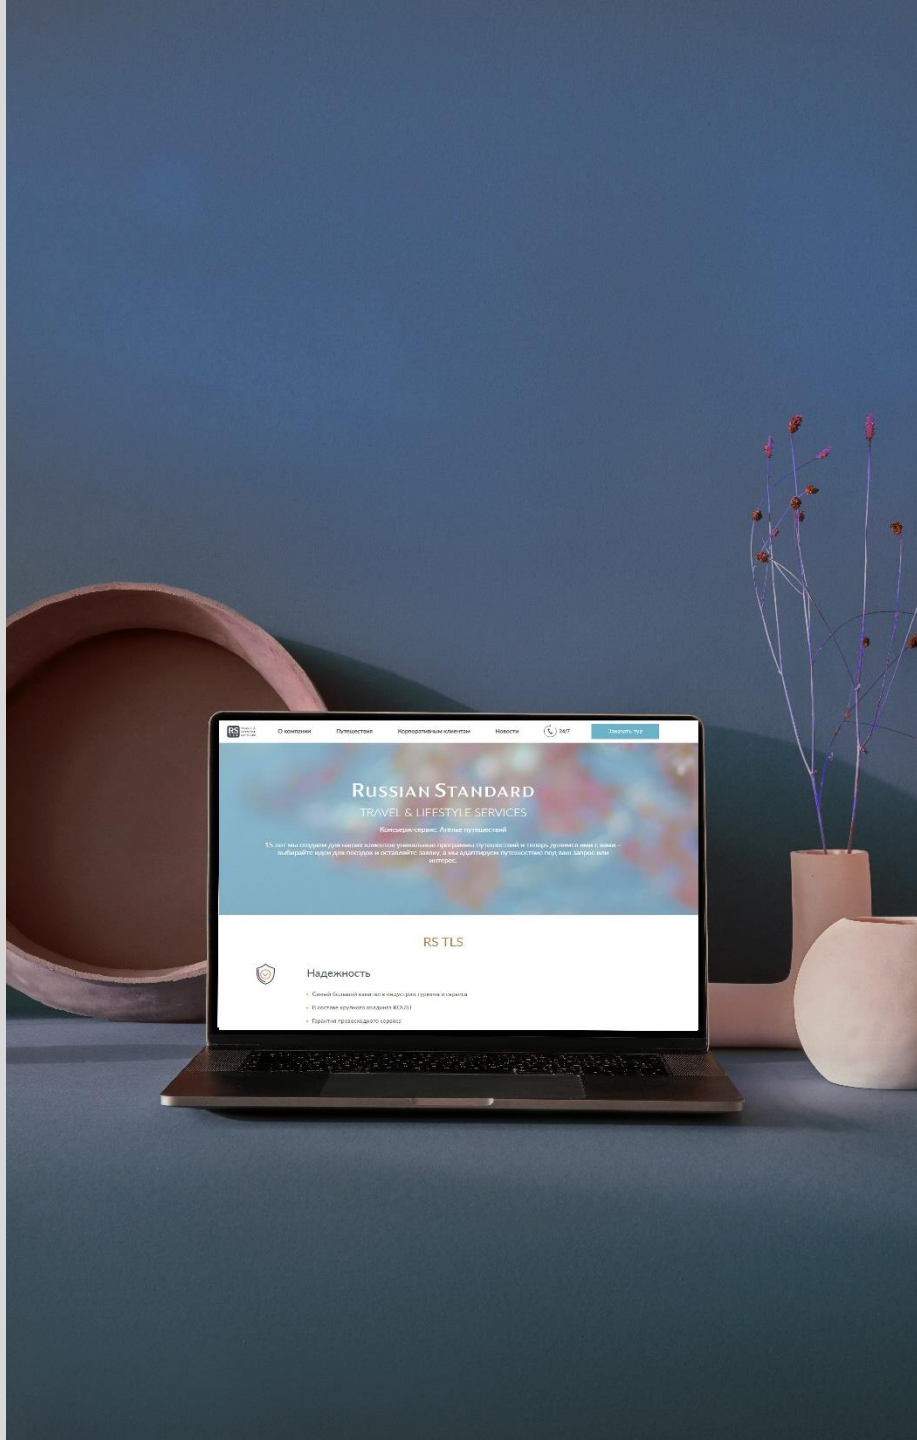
RS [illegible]

О компании Путешествия Корпоративным клиентам Новости 24/7 Заказать тур

RUSSIAN STANDARD
TRAVEL & LIFESTYLE SERVICES

Консьерж-сервис. Атлас путешествий

15 лет мы создаем для наших клиентов уникальные программы путешествий и теперь делимся ими с вами – выбирайте идеи для поездок и оставляйте заявку, а мы адаптируем путешествие под ваш запрос или интерес.

RS TLS

Надежность

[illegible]

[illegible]

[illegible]